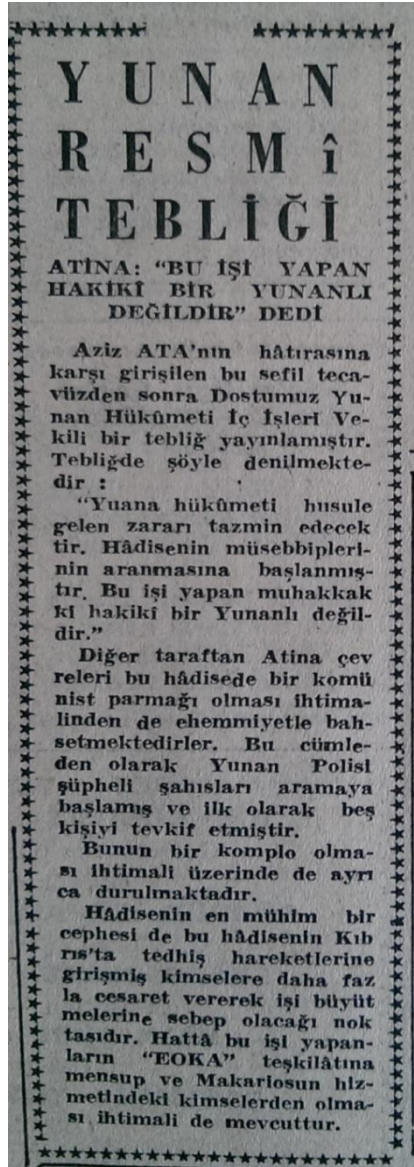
YUNAN RESMÎ TEBLİĞİ

ATİNA: "BU İŞİ YAPAN HAKİKİ BİR YUNANLI DEĞİLDİR" DEDİ

Aziz ATA'nın hâtırasına karşı girişilen bu sefil tecavüzden sonra Dostumuz Yunan Hükûmeti Iç İşleri Vekili bir tebliğ yayınlamıştır. Tebliğde şöyle denilmektedir :

"Yuana hükûmeti husule gelen zararı tazmin edecektir. Hâdisenin müsebbiplerinin aranmasına başlanmıştır. Bu işi yapan muhakkak ki hakiki bir Yunanlı değildir."

Diğer taraftan Atina çevreleri bu hâdisede bir komünist parmağı olması ihtimalinden de ehemmiyetle bahsetmektedirler. Bu cümleden olarak Yunan Polisi şüpheli şahısları aramaya başlamış ve ilk olarak beş kişiyi tevkif etmiştir.

Bunun bir komplo olması ihtimali üzerinde de ayrıca durulmaktadır.

Hâdisenin en mühim bir cephesi de bu hâdisenin Kıbrıs'ta tedhiş hareketlerine girişmiş kimselere daha fazla cesaret vererek işi büyütmelerine sebep olacağı noktasıdır. Hattâ bu işi yapanların "EOKA" teşkilâtına mensup ve Makariosun hizmetindeki kimselerden olması ihtimali de mevcuttur.